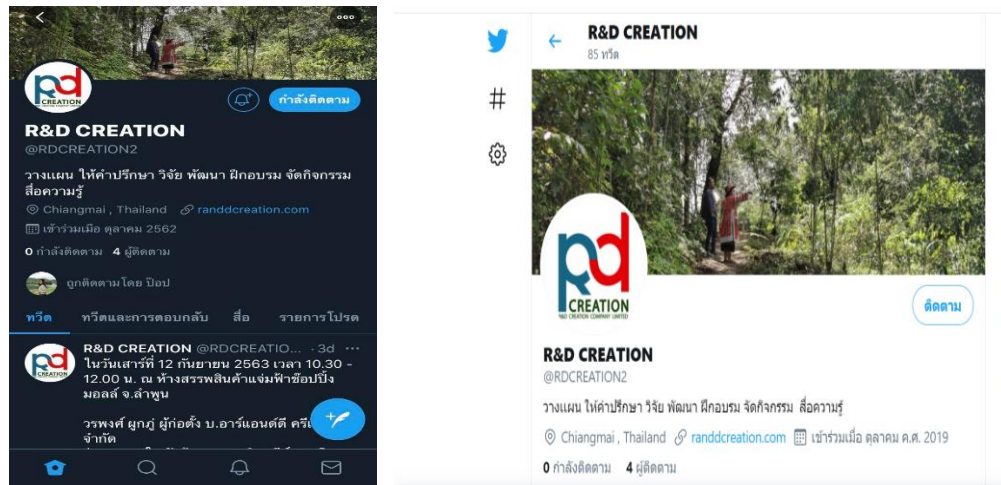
rd CREATION

กำลังติดตาม

R&D CREATION
@RDCREATION2

วางแผน ให้คำปรึกษา วิจัย พัฒนา ฝึกอบรม จัดกิจกรรม สื่อความรู้

Chiangmai , Thailand randdcreation.com

เข้าร่วมเมื่อ ตุลาคม 2562

0 กำลังติดตาม 4 ผู้ติดตาม

ถูกติดตามโดย ป็อป

ทวีต ทวีตและการตอบกลับ สื่อ รายการโปรด

R&D CREATION @RDCREATIO... · 3d
ในวันเสาร์ที่ 12 กันยายน 2563 เวลา 10.30 - 12.00 น. ณ ห้างสรรพสินค้าแจ่มฟ้าช้อปปิ้งมอลล์ จ.ลำพูน

วรพงศ์ ผูกภู่ ผู้ก่อตั้ง บ.อาร์แอนด์ดี ครี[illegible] จำกัด

R&D CREATION
85 ทวีต

rd CREATION
R&D CREATION COMPANY LIMITED

ติดตาม

R&D CREATION
@RDCREATION2

วางแผน ให้คำปรึกษา วิจัย พัฒนา ฝึกอบรม จัดกิจกรรม สื่อความรู้

Chiangmai , Thailand randdcreation.com เข้าร่วมเมื่อ ตุลาคม ค.ศ. 2019

0 กำลังติดตาม 4 ผู้ติดตาม